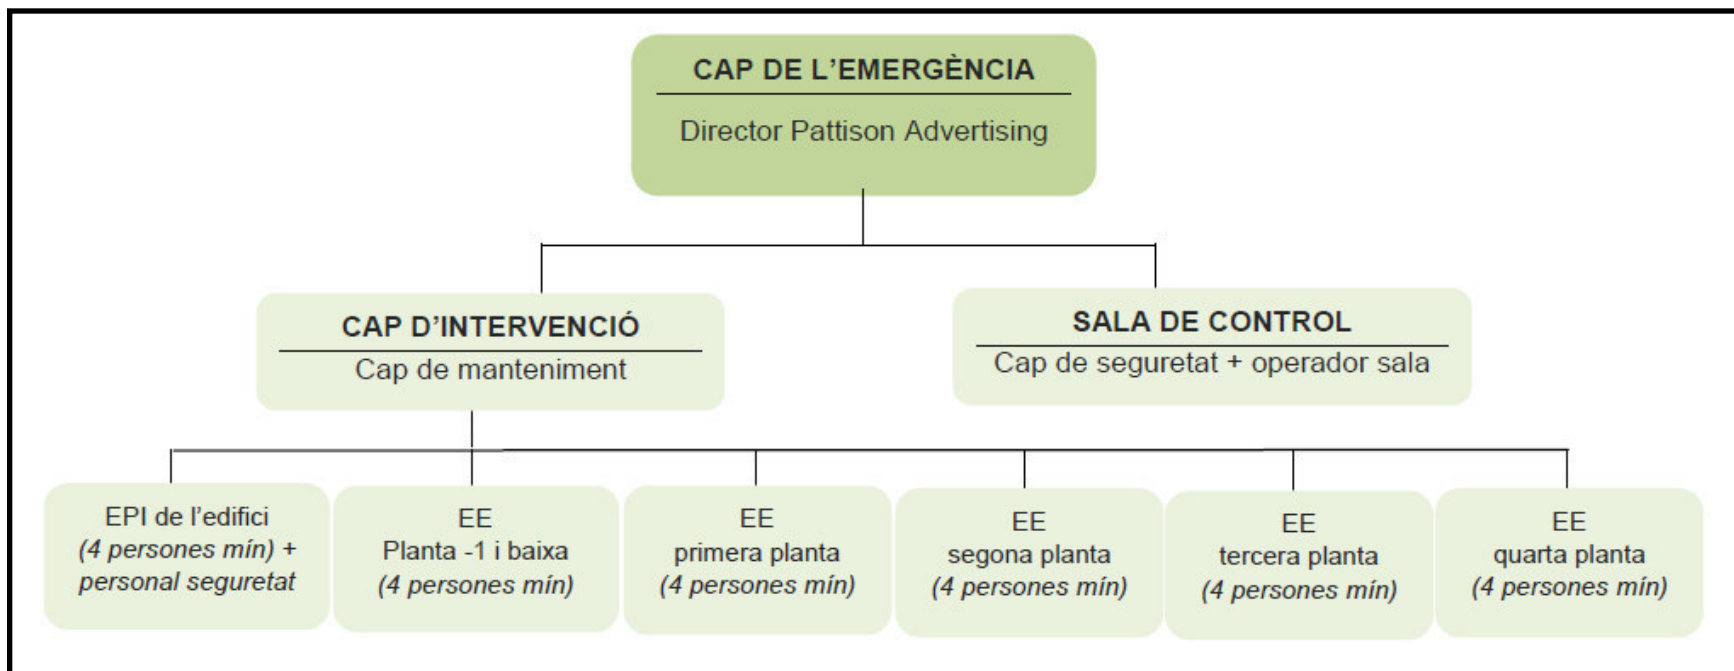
CAP DE L'EMERGÈNCIA
Director Pattison Advertising

CAP D'INTERVENCIÓ
Cap de manteniment

SALA DE CONTROL
Cap de seguretat + operador sala

EPI de l'edifici
*(4 persones mín) + personal seguretat*

EE
Planta -1 i baixa
*(4 persones mín)*

EE
primera planta
*(4 persones mín)*

EE
segona planta
*(4 persones mín)*

EE
tercera planta
*(4 persones mín)*

EE
quarta planta
*(4 persones mín)*